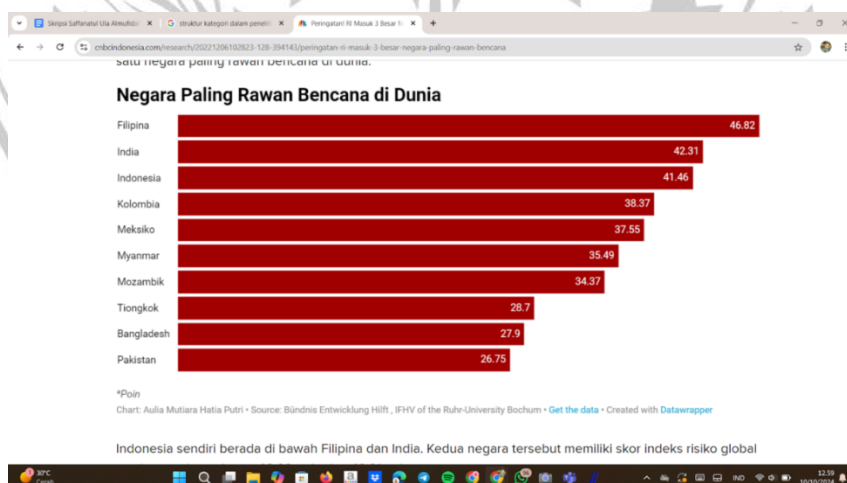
Skripsi Saffanatul Ula Akmalizal | struktur kategori dalam peneliti | Peringatan! RI Masuk 3 Besar N

cnbcindonesia.com/research/20221206102823-128-394143/peringatan-ri-masuk-3-besar-negara-paling-rawan-bencana

satu negara paling rawan bencana di dunia.

Negara Paling Rawan Bencana di Dunia

| Negara | Poin |
|---|---|
| Filipina | 46.82 |
| India | 42.31 |
| Indonesia | 41.46 |
| Kolombia | 38.37 |
| Meksiko | 37.55 |
| Myanmar | 35.49 |
| Mozambik | 34.37 |
| Tiongkok | 28.7 |
| Bangladesh | 27.9 |
| Pakistan | 26.75 |

*Poin

Chart: Aulia Mutiara Hatia Putri • Source: Bündnis Entwicklung Hilft , IFHV of the Ruhr-University Bochum • Get the data • Created with Datawrapper

Indonesia sendiri berada di bawah Filipina dan India. Kedua negara tersebut memiliki skor indeks risiko global

30°C Cerah

IND 12.59 10/30/2024